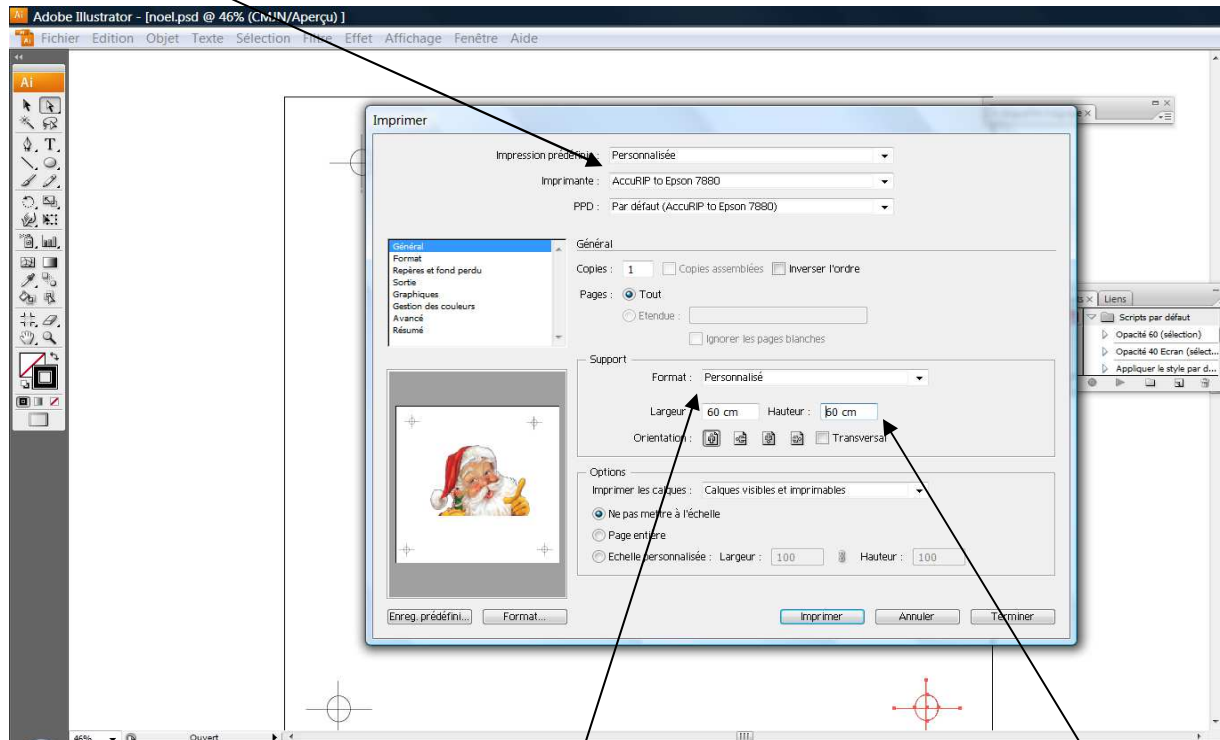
Adobe Illustrator - [noel.psd @ 46% (CMJN/Aperçu)]
Fichier Edition Objet Texte Sélection Filtre Effet Affichage Fenêtre Aide

Imprimer

Impression prédéfinie : Personnalisée
Imprimante : AccuRIP to Epson 7880
PPD : Par défaut (AccuRIP to Epson 7880)

Général
Format
Repères et fond perdu
Sortie
Graphiques
Gestion des couleurs
Avancé
Résumé

Général
Copies : 1 Copies assemblées Inverser l'ordre
Pages : Tout
Etendue :
Ignorer les pages blanches

Support
Format : Personnalisé
Largeur : 60 cm Hauteur : 60 cm
Orientation : Transversal

Options
Imprimer les calques : Calques visibles et imprimables
Ne pas mettre à l'échelle
Page entière
Echelle personnalisée : Largeur : 100 Hauteur : 100

Enreg. prédéfini... Format... Imprimer Annuler Terminer

Liens
Scripts par défaut
Opacité 60 (sélection)
Opacité 40 Ecran (sélect...
Appliquer le style par d...

46% Ouvert